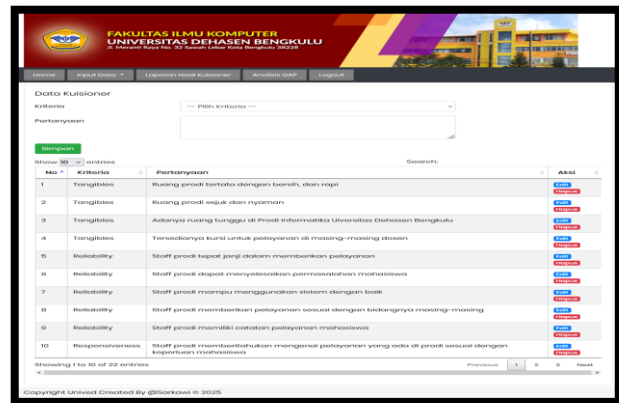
FAKULTAS ILMU KOMPUTER
UNIVERSITAS DEHASEN BENGKULU
Jl. Meranti Raya No. 32 Sawah Lebar Kota Bengkulu 38228

Home | Input Data ▾ | Laporan Hasil Kuisioner | Analisis GAP | Logout

Data Kuisioner

Kriteria
--- Pilih Kriteria ---

Pertanyaan

Simpan

Show 10 entries

Search:

| No | Kriteria | Pertanyaan | Aksi |
|---|---|---|---|
| 1 | Tangibles | Ruang prodi tertata dengan bersih, dan rapi | Edit Hapus |
| 2 | Tangibles | Ruang prodi sejuk dan nyaman | Edit Hapus |
| 3 | Tangibles | Adanya ruang tunggu di Prodi Informatika Uiversitas Dehasen Bengkulu | Edit Hapus |
| 4 | Tangibles | Tersedianya kursi untuk pelayanan di masing-masing dosen | Edit Hapus |
| 5 | Reliability | Staff prodi tepat janji dalam memberikan pelayanan | Edit Hapus |
| 6 | Reliability | Staff prodi dapat menyelesaikan permasalahan mahasiswa | Edit Hapus |
| 7 | Reliability | Staff prodi mampu menggunakan sistem dengan baik | Edit Hapus |
| 8 | Reliability | Staff prodi memberikan pelayanan sesuai dengan bidangnya masing-masing | Edit Hapus |
| 9 | Reliability | Staff prodi memiliki catatan pelayanan mahasiswa | Edit Hapus |
| 10 | Responsiveness | Staff prodi memberitahukan mengenai pelayanan yang ada di prodi sesuai dengan keperluan mahasiswa | Edit Hapus |

Showing 1 to 10 of 22 entries

Previous 1 2 3 Next

Copyright Unived Created By @Sarkawi © 2025